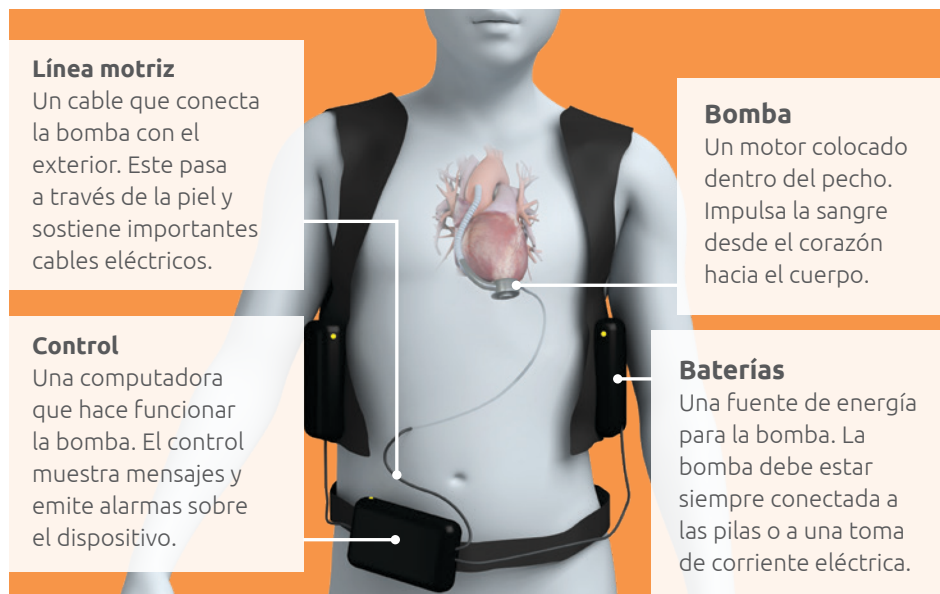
**Línea motriz**
Un cable que conecta la bomba con el exterior. Este pasa a través de la piel y sostiene importantes cables eléctricos.

**Control**
Una computadora que hace funcionar la bomba. El control muestra mensajes y emite alarmas sobre el dispositivo.

**Bomba**
Un motor colocado dentro del pecho. Impulsa la sangre desde el corazón hacia el cuerpo.

**Baterías**
Una fuente de energía para la bomba. La bomba debe estar siempre conectada a las pilas o a una toma de corriente eléctrica.